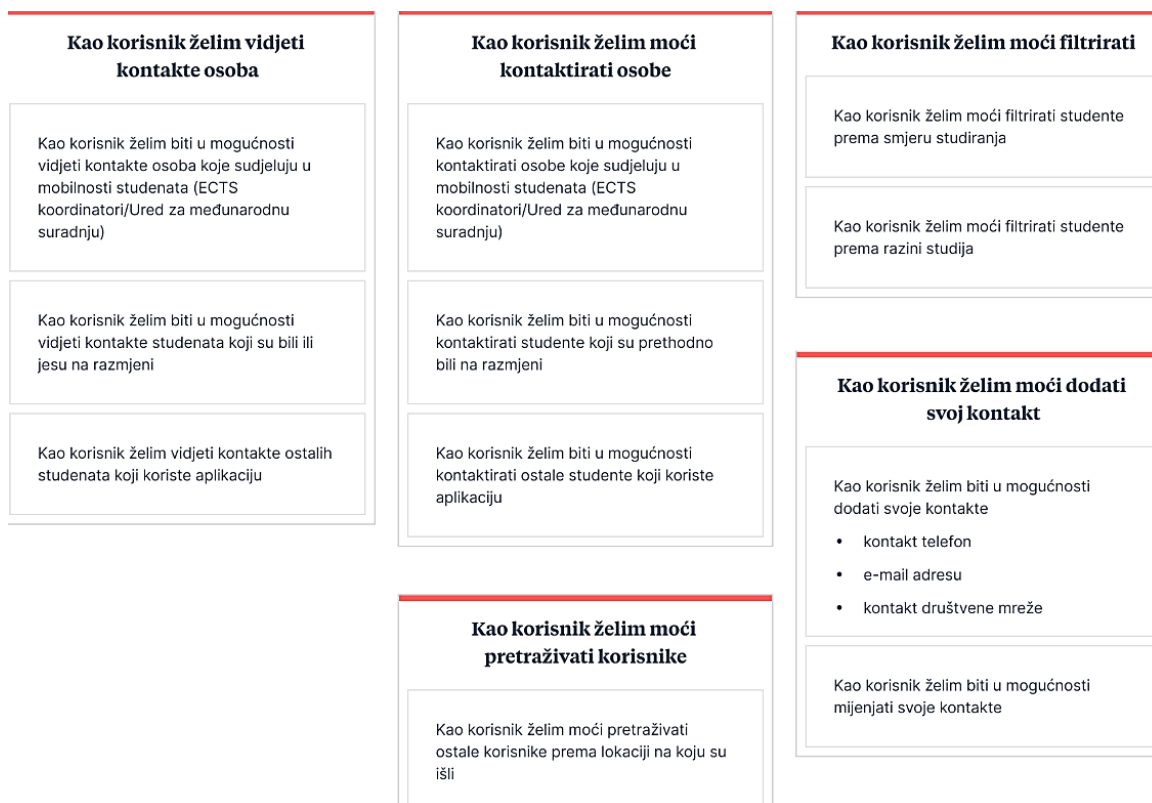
Kao korisnik želim vidjeti kontakte osoba

Kao korisnik želim biti u mogućnosti vidjeti kontakte osoba koje sudjeluju u mobilnosti studenata (ECTS koordinatori/Ured za međunarodnu suradnju)

Kao korisnik želim biti u mogućnosti vidjeti kontakte studenata koji su bili ili jesu na razmjeni

Kao korisnik želim vidjeti kontakte ostalih studenata koji koriste aplikaciju

Kao korisnik želim moći kontaktirati osobe

Kao korisnik želim biti u mogućnosti kontaktirati osobe koje sudjeluju u mobilnosti studenata (ECTS koordinatori/Ured za međunarodnu suradnju)

Kao korisnik želim biti u mogućnosti kontaktirati studente koji su prethodno bili na razmjeni

Kao korisnik želim biti u mogućnosti kontaktirati ostale studente koji koriste aplikaciju

Kao korisnik želim moći pretraživati korisnike

Kao korisnik želim moći pretraživati ostale korisnike prema lokaciji na koju su išli

Kao korisnik želim moći filtrirati

Kao korisnik želim moći filtrirati studente prema smjeru studiranja

Kao korisnik želim moći filtrirati studente prema razini studija

Kao korisnik želim moći dodati svoj kontakt

Kao korisnik želim biti u mogućnosti dodati svoje kontakte
• kontakt telefon
• e-mail adresu
• kontakt društvene mreže

Kao korisnik želim biti u mogućnosti mijenjati svoje kontakte